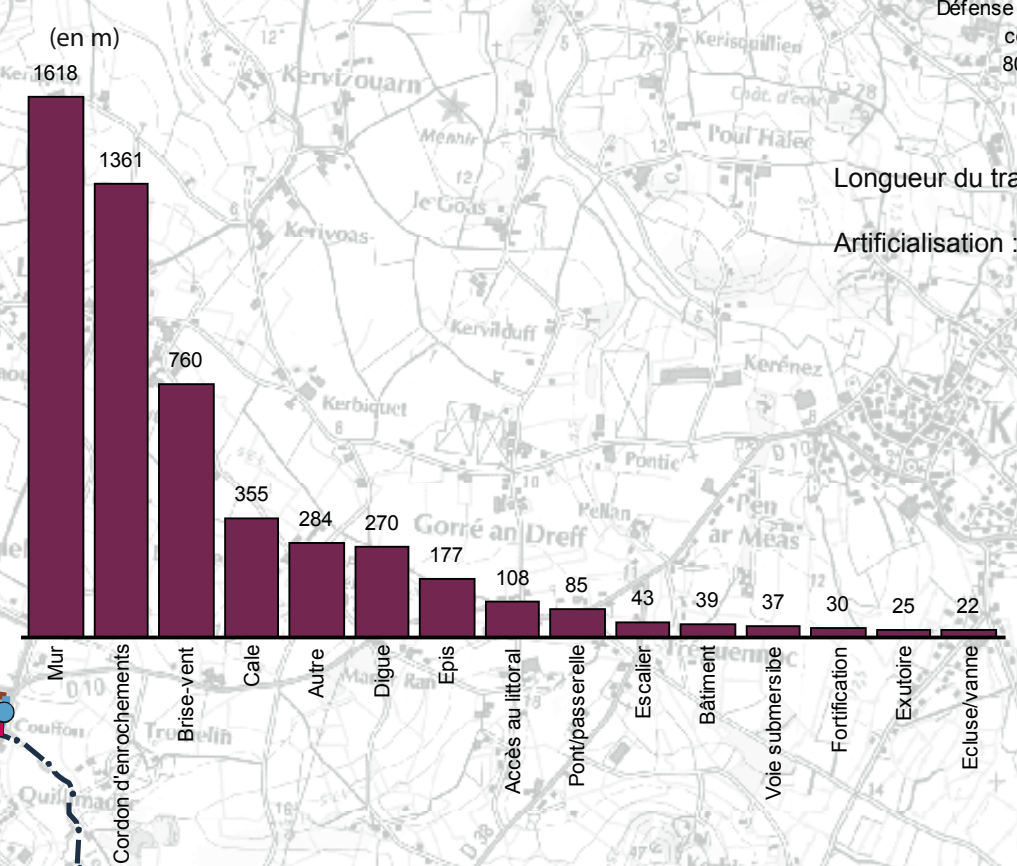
(en m)

Défense
co
80

Longueur du tra

Artificialisation :

| Catégorie | Longueur |
|---|---|
| Mur | 1618 |
| Cordon d'enrochements | 1361 |
| Brise-vent | 760 |
| Cale | 355 |
| Autre | 284 |
| Digue | 270 |
| Epis | 177 |
| Accès au littoral | 108 |
| Pont/passerelle | 85 |
| Escalier | 43 |
| Bâtiment | 39 |
| Voie submersibe | 37 |
| Fortification | 30 |
| Exutoire | 25 |
| Ecluse/vanne | 22 |

Kerisquillien
Kervizouarn
Menhir
Chât. d'eau
Poul Halec
Le Goas
Kerivoas
Kervilduff
Kerénez
Kerbiquet
Pontic
Gorré an Dreff
Pellan
Pen ar Méas
Couffon
Quillimadec